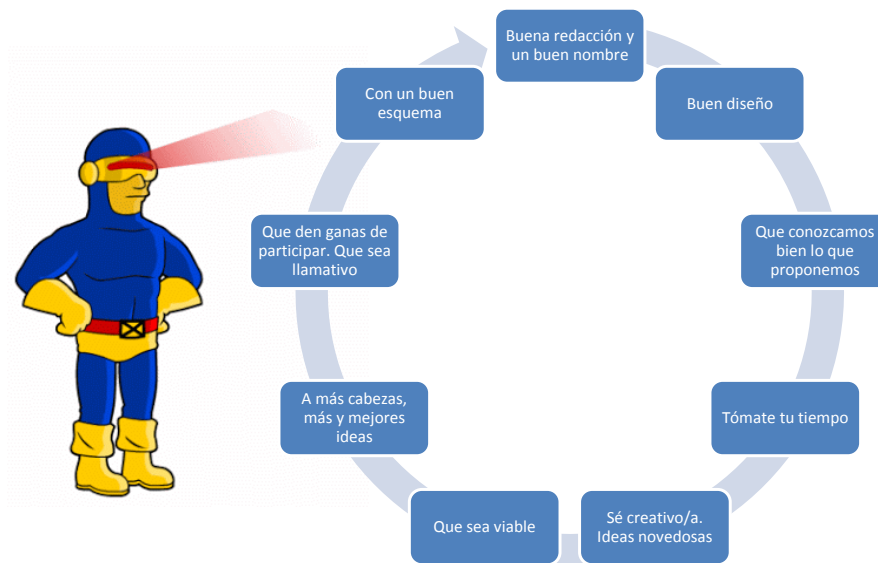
Buena redacción y un buen nombre

Buen diseño

Que conozcamos bien lo que proponemos

Tómate tu tiempo

Sé creativo/a. Ideas novedosas

Que sea viable

A más cabezas, más y mejores ideas

Que den ganas de participar. Que sea llamativo

Con un buen esquema